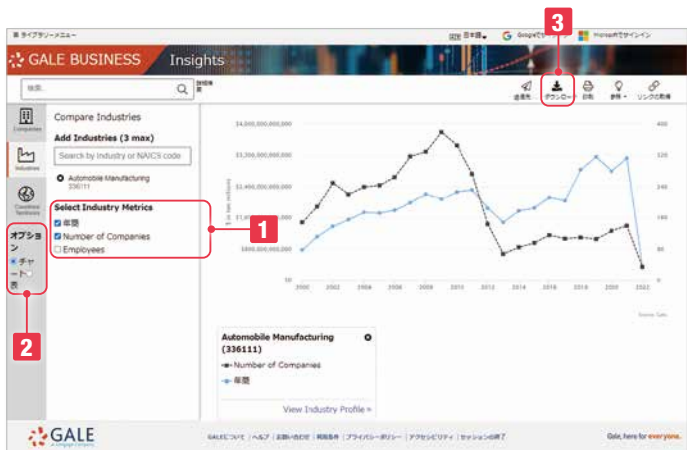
ライブラリーメニュー

日本語 Googleでサインイン Microsoftでサインイン

GALE BUSINESS Insights

検索 詳細検索

送信先 ダウンロード 印刷 参照 リンクの取得

3

Companies
Industries
Countries Territories

オプション
チャート
表

2

Compare Industries

Add Industries (3 max)

Search by Industry or NAICS code

Automobile Manufacturing 336111

Select Industry Metrics
年商
Number of Companies
Employees

1

$4,000,000,000,000
$3,200,000,000,000
$2,400,000,000,000
$1,600,000,000,000
$800,000,000,000
$0

400
320
240
160
80
0

2000 2002 2004 2006 2008 2010 2012 2014 2016 2018 2020 2022

Automobile Manufacturing (336111)
Number of Companies
年商

View Industry Profile »

GALE

GALEについて | ヘルプ | お問い合わせ | 利用条件 | プライバシーポリシー | アクセシビリティ | セッションの終了

Gale, here for everyone.